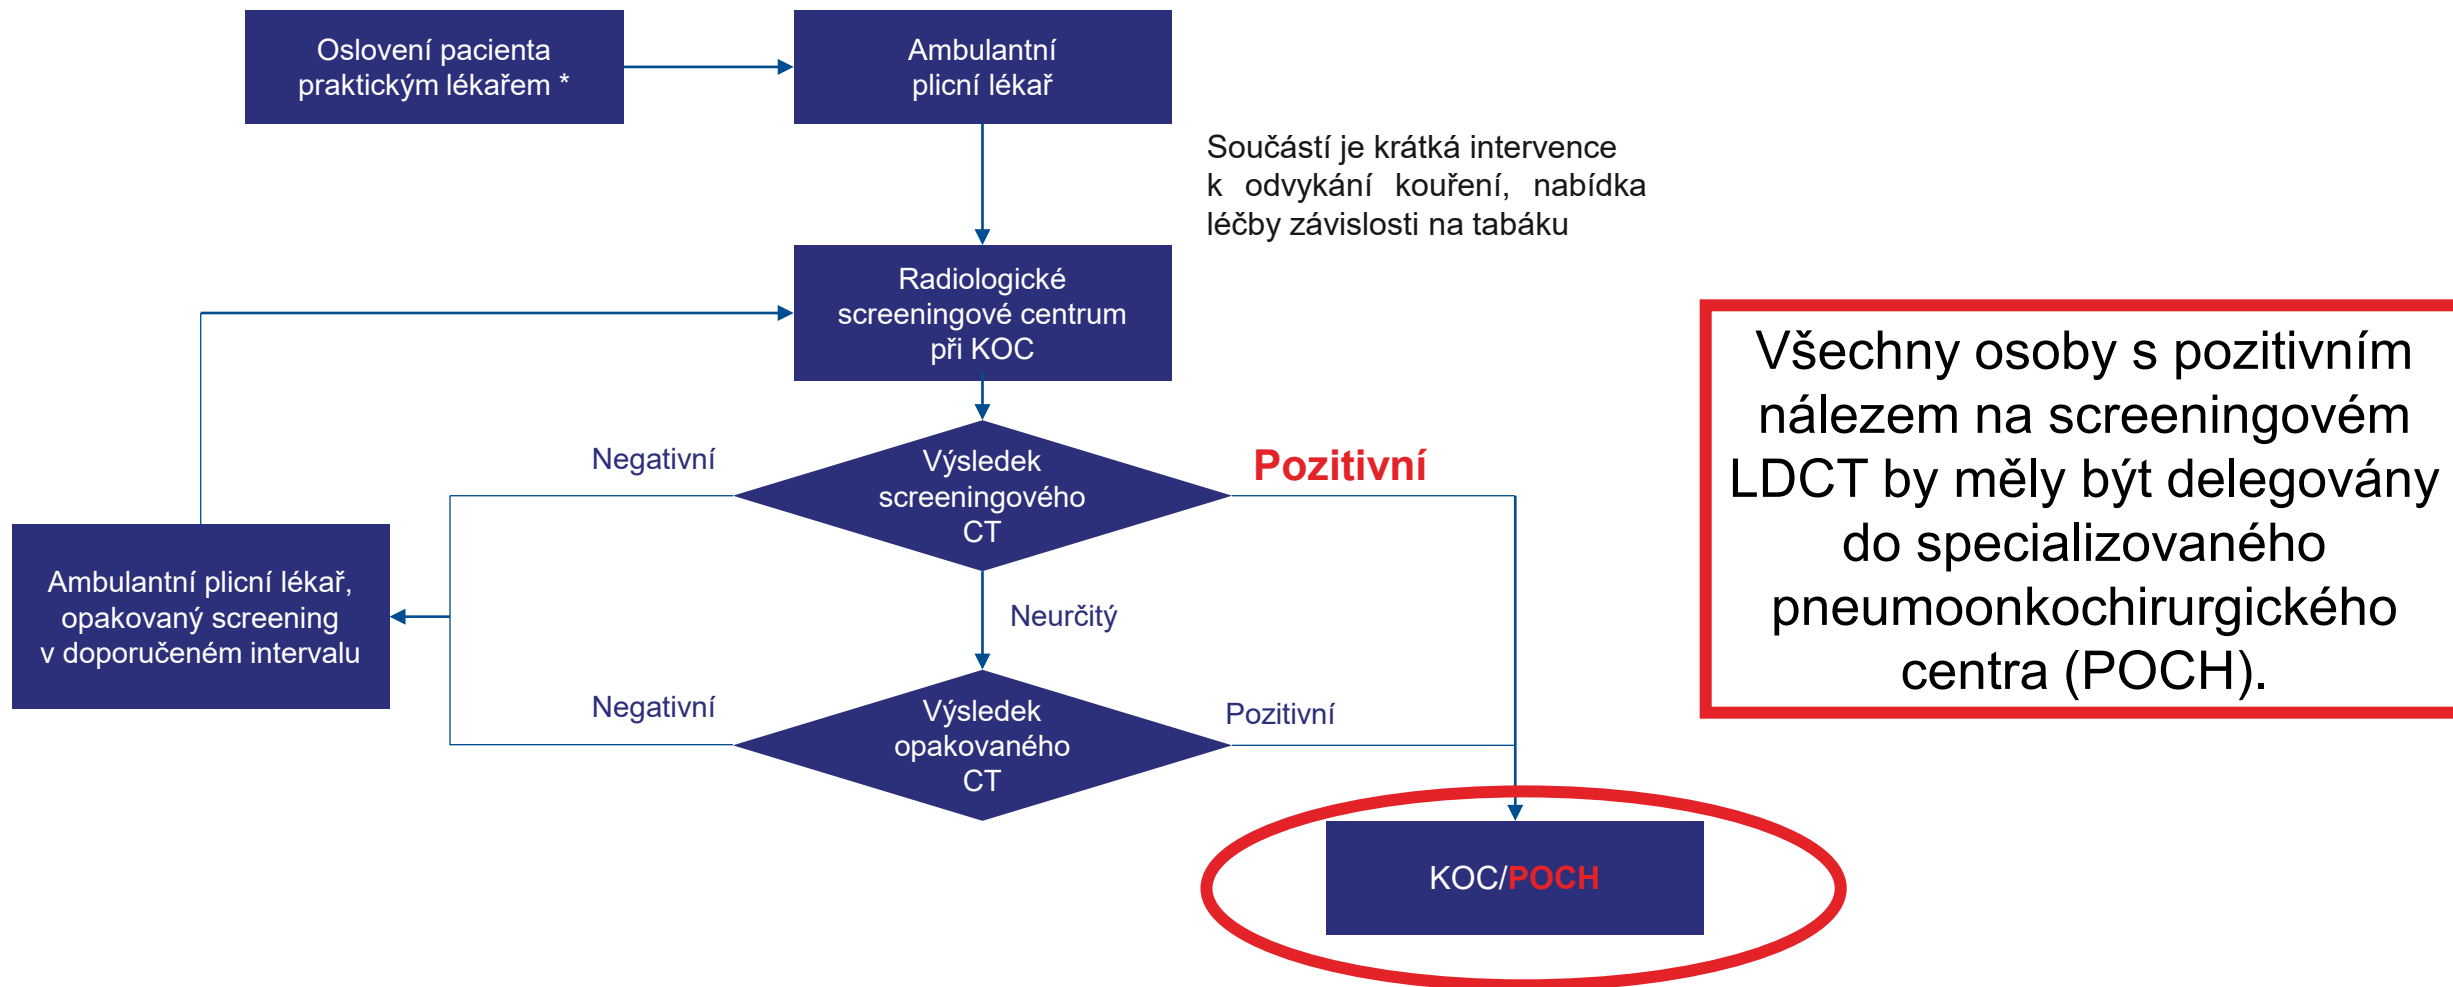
Oslovení pacienta praktickým lékařem *

Ambulantní plicní lékař

Součástí je krátká intervence k odvykání kouření, nabídka léčby závislosti na tabáku

Radiologické screeningové centrum při KOC

Negativní

Výsledek screeningového CT

Pozitivní

Ambulantní plicní lékař, opakovaný screening v doporučeném intervalu

Neurčitý

Negativní

Výsledek opakovaného CT

Pozitivní

KOC/POCH

Všechny osoby s pozitivním nálezem na screeningovém LDCT by měly být delegovány do specializovaného pneumoonkochirurgického centra (POCH).